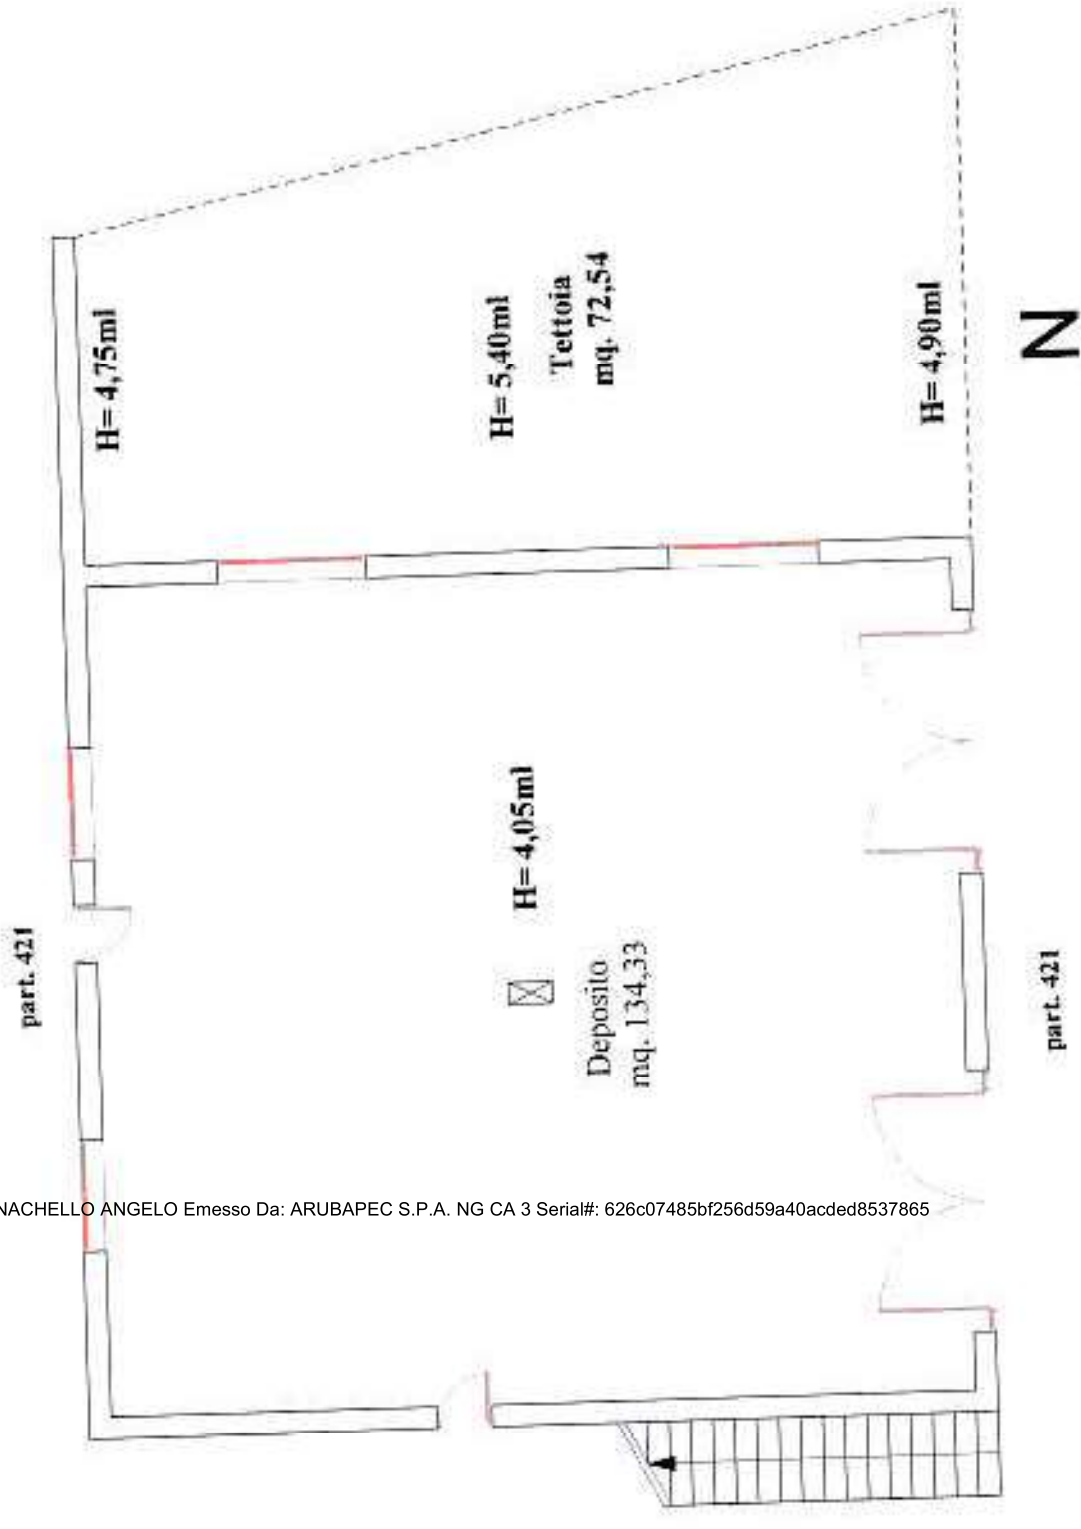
H= 4,75ml

H= 5,40ml

Tettoia
mq. 72,54

H= 4,90ml

N

H= 4,05ml

part. 421

Deposito
mq. 134,33

part. 421

NACHELLO ANGELO Emesso Da: ARUBAPEC S.P.A. NG CA 3 Serial#: 626c07485bf256d59a40acded8537865